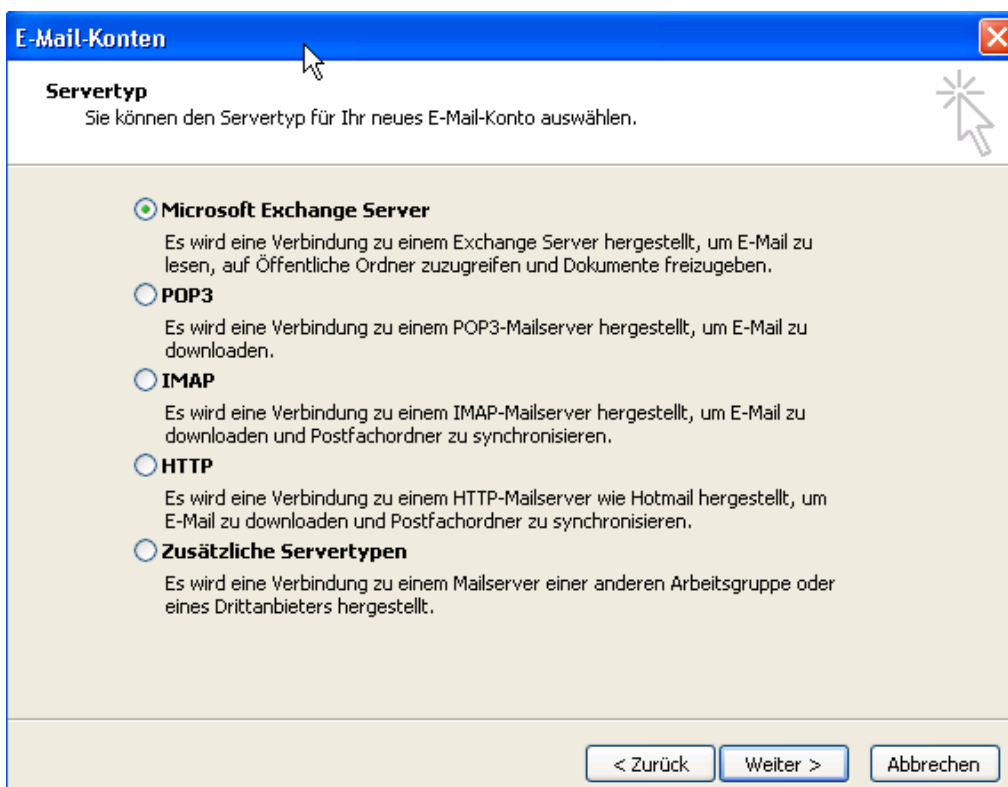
E-Mail-Konten

Servertyp
Sie können den Servertyp für Ihr neues E-Mail-Konto auswählen.

Microsoft Exchange Server
Es wird eine Verbindung zu einem Exchange Server hergestellt, um E-Mail zu lesen, auf Öffentliche Ordner zuzugreifen und Dokumente freizugeben.

POP3
Es wird eine Verbindung zu einem POP3-Mailserver hergestellt, um E-Mail zu downloaden.

IMAP
Es wird eine Verbindung zu einem IMAP-Mailserver hergestellt, um E-Mail zu downloaden und Postfachordner zu synchronisieren.

HTTP
Es wird eine Verbindung zu einem HTTP-Mailserver wie Hotmail hergestellt, um E-Mail zu downloaden und Postfachordner zu synchronisieren.

Zusätzliche Servertypen
Es wird eine Verbindung zu einem Mailserver einer anderen Arbeitsgruppe oder eines Drittanbieters hergestellt.

< Zurück
Weiter >
Abbrechen